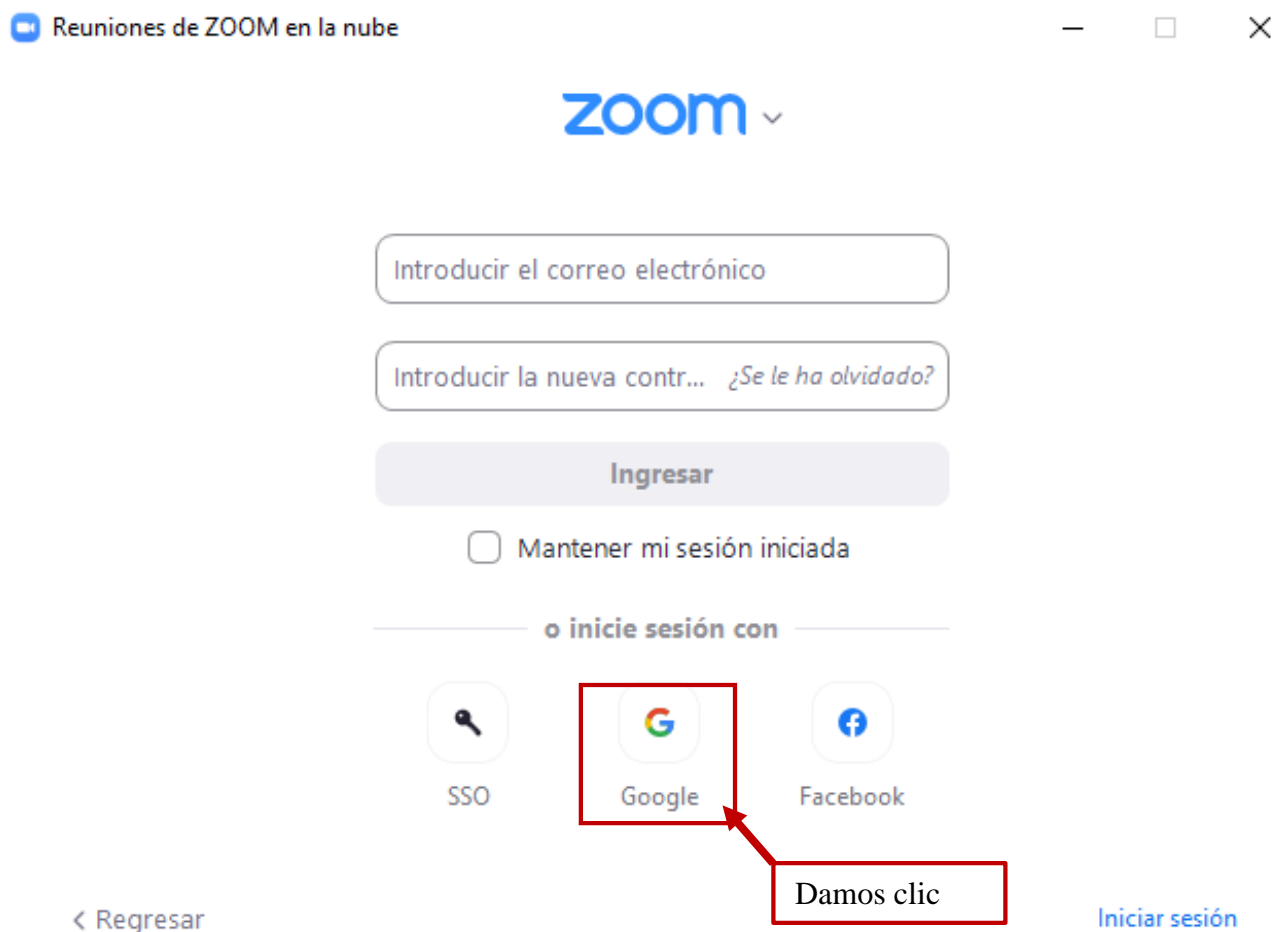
Reuniones de ZOOM en la nube

zoom

Introducir el correo electrónico

Introducir la nueva contr... ¿Se le ha olvidado?

Ingresar

Mantener mi sesión iniciada

o inicie sesión con

SSO

Google

Facebook

Damos clic

< Regresar

Iniciar sesión